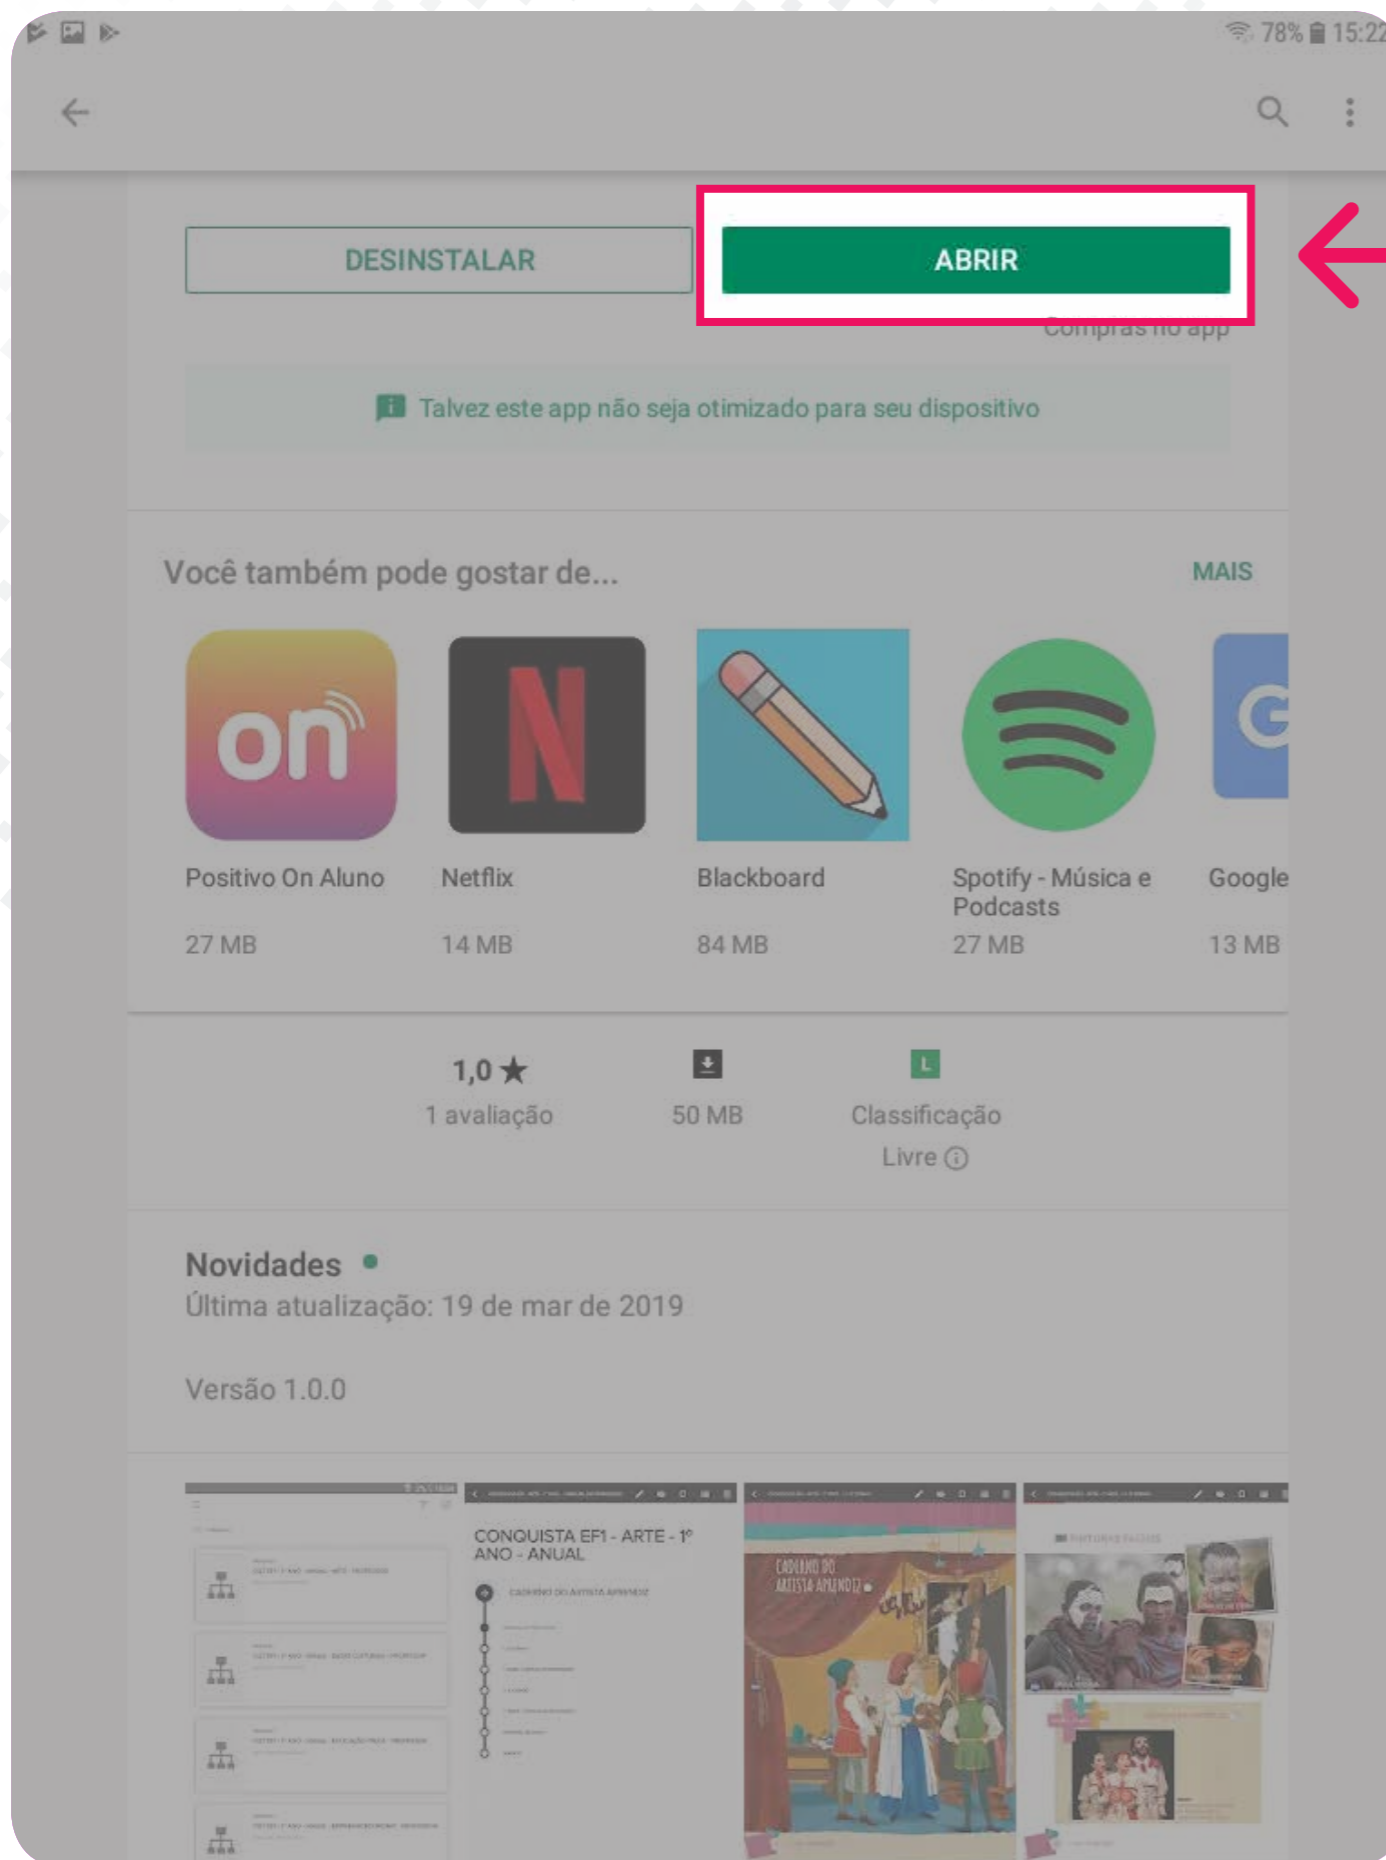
78% 15:22

DESINSTALAR

ABRIR

Compras no app

Talvez este app não seja otimizado para seu dispositivo

Você também pode gostar de...

MAIS

on

Positivo On Aluno
27 MB

Netflix
14 MB

Blackboard
84 MB

Spotify - Música e Podcasts
27 MB

Google
13 MB

1,0 ★
1 avaliação

50 MB

L
Classificação Livre

Novidades
Última atualização: 19 de mar de 2019

Versão 1.0.0

CONQUISTA EF1 - ARTE - 1º ANO - ANUAL

CADERNO DO ARTISTA APRENDIZ